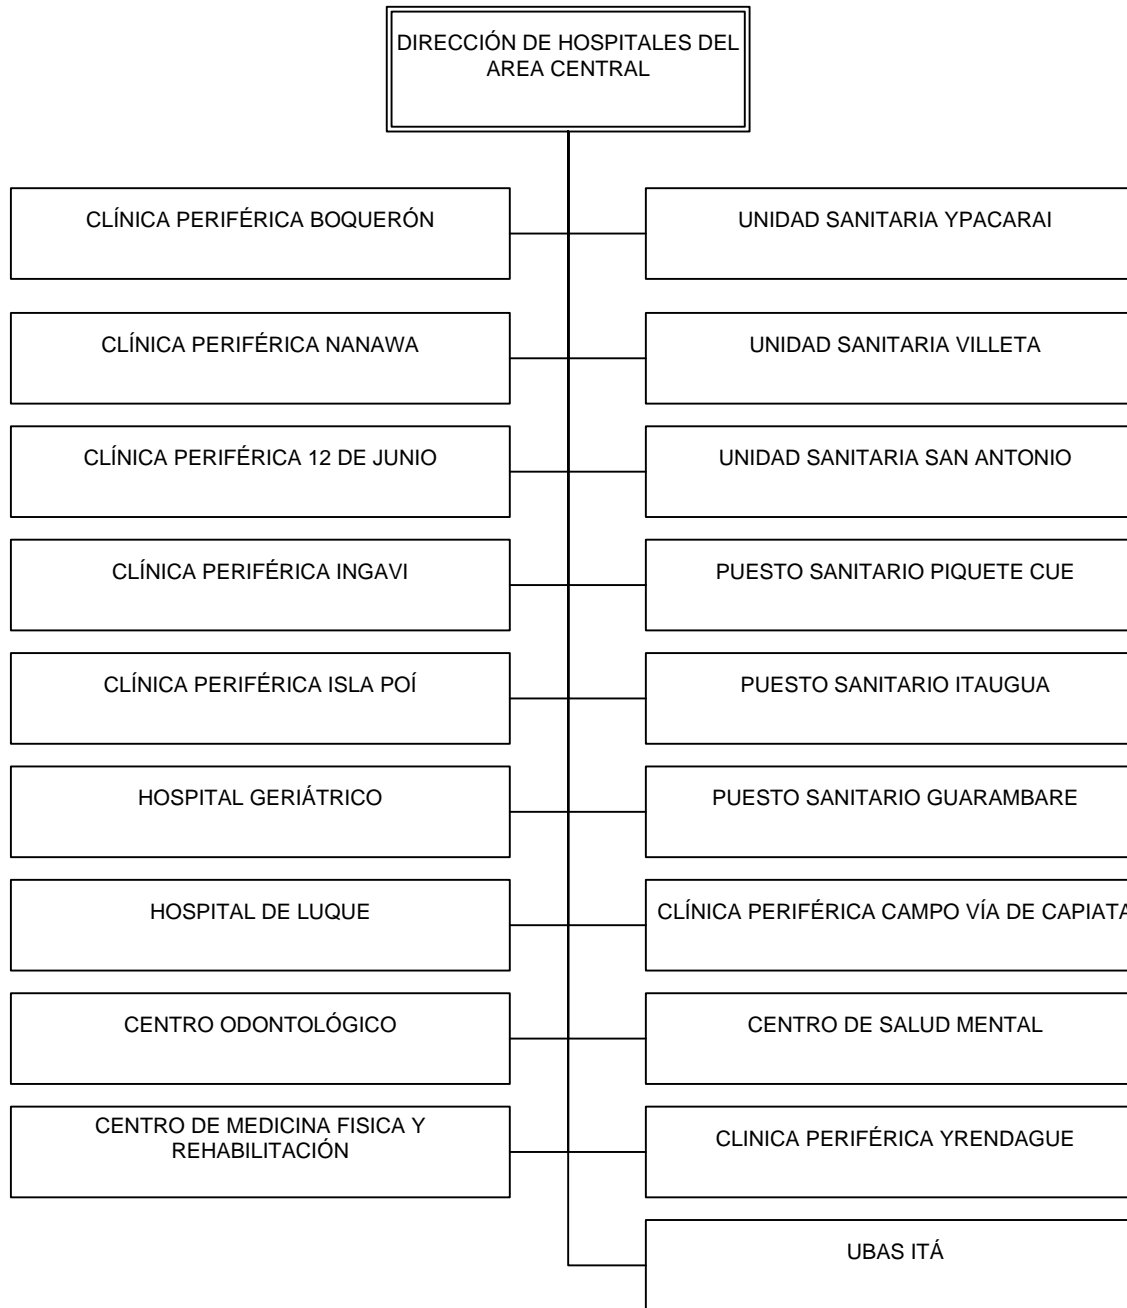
DIRECCIÓN DE HOSPITALES DEL AREA CENTRAL

CLÍNICA PERIFÉRICA BOQUERÓN

UNIDAD SANITARIA YPACARAI

CLÍNICA PERIFÉRICA NANAWA

UNIDAD SANITARIA VILLETA

CLÍNICA PERIFÉRICA 12 DE JUNIO

UNIDAD SANITARIA SAN ANTONIO

CLÍNICA PERIFÉRICA INGAVI

PUESTO SANITARIO PIQUETE CUE

CLÍNICA PERIFÉRICA ISLA POÍ

PUESTO SANITARIO ITAUGUA

HOSPITAL GERIÁTRICO

PUESTO SANITARIO GUARAMBARE

HOSPITAL DE LUQUE

CLÍNICA PERIFÉRICA CAMPO VÍA DE CAPIATA

CENTRO ODONTOLÓGICO

CENTRO DE SALUD MENTAL

CENTRO DE MEDICINA FISICA Y REHABILITACIÓN

CLINICA PERIFÉRICA YRENDAGUE

UBAS ITÁ